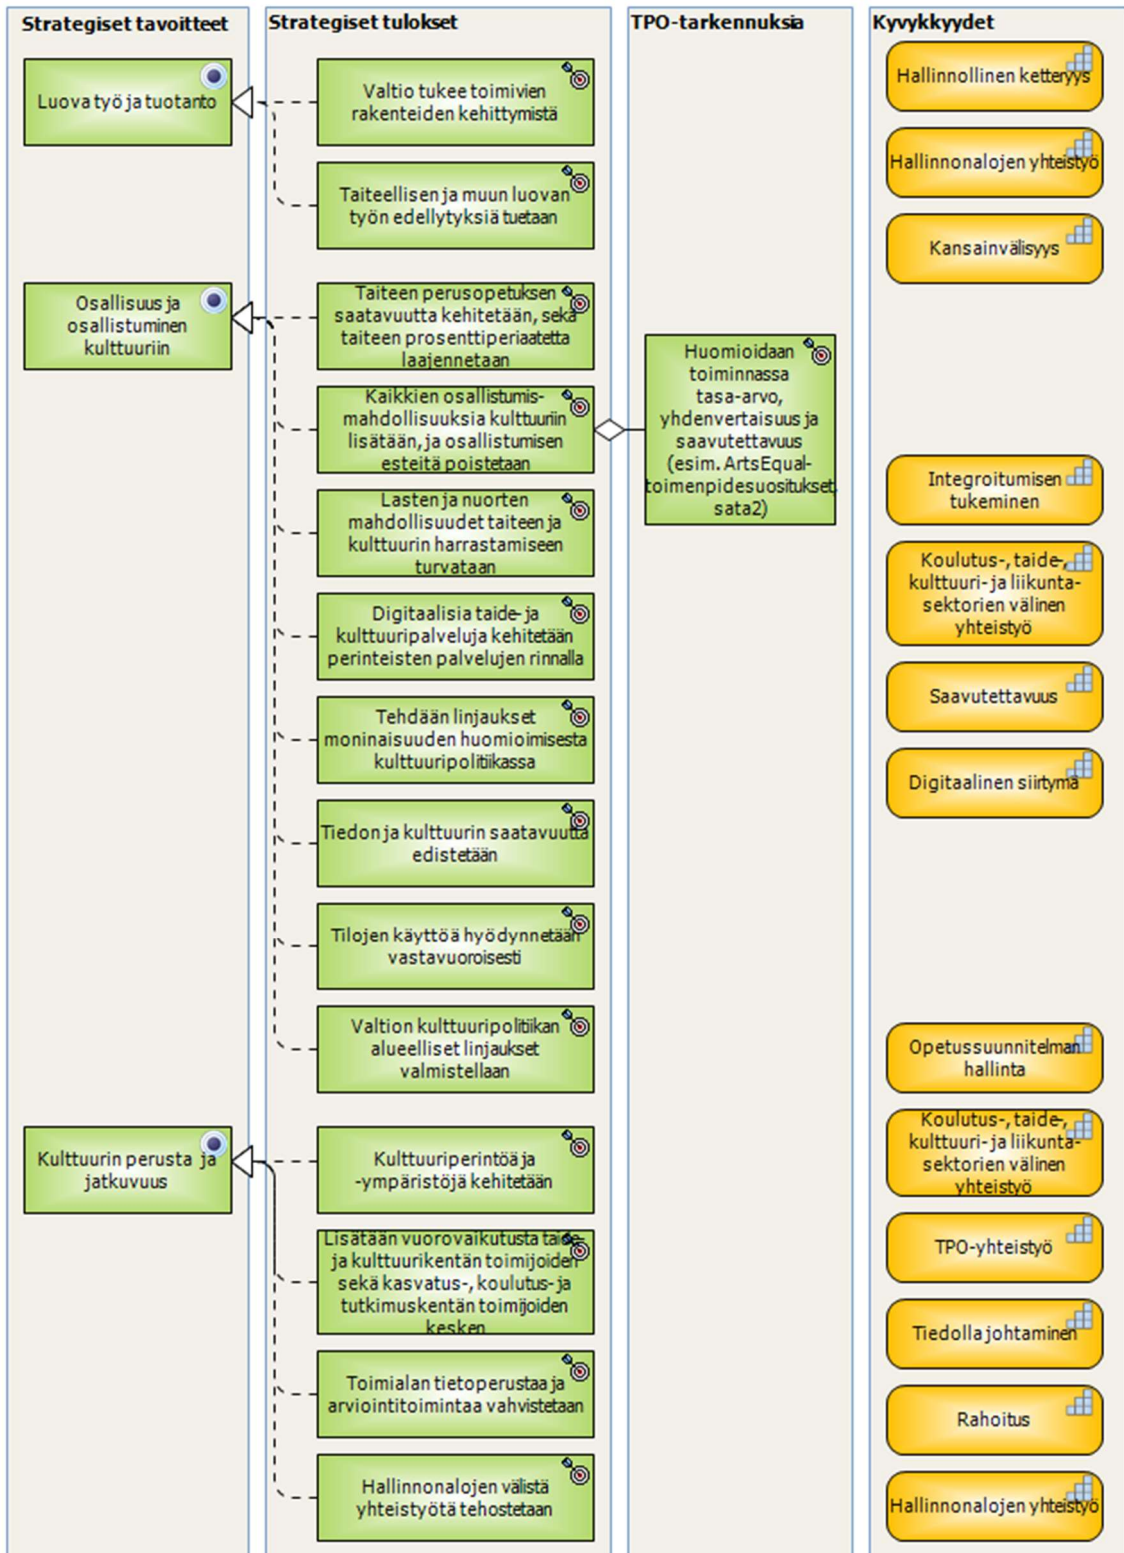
Strategiset tavoitteet

Luova työ ja tuotanto

Osallisuus ja osallistuminen kulttuuriin

Kulttuurin perusta ja jatkuvuus

Strategiset tulokset

Valtio tukee toimivien rakenteiden kehittymistä

Taiteellisen ja muun luovan työn edellytyksiä tuetaan

Taiteen perusopetuksen saatavuutta kehitetään, sekä taiteen prosenttiperiaatetta laajennetaan

Kaikkien osallistumismahdollisuuksia kulttuuriin lisätään, ja osallistumisen esteitä poistetaan

Lasten ja nuorten mahdollisuudet taiteen ja kulttuurin harrastamiseen turvataan

Digitaalisia taide- ja kulttuuripalveluja kehitetään perinteisten palvelujen rinnalla

Tehdään linjaukset moninaisuuden huomioimisesta kulttuuripolitiikassa

Tiedon ja kulttuurin saatavuutta edistetään

Tilojen käyttöä hyödynnetään vastavuoroisesti

Valtion kulttuuripolitiikan alueelliset linjaukset valmistellaan

Kulttuuriperintöä ja -ympäristöjä kehitetään

Lisätään vuorovaikutusta taide- ja kulttuurikentän toimijoiden sekä kasvatus-, koulutus- ja tutkimuskentän toimijoiden kesken

Toimialan tietoperustaa ja arviointitoimintaa vahvistetaan

Hallinnonalojen välistä yhteistyötä tehostetaan

TPO-tarkennuksia

Huomioidaan toiminnassa tasa-arvo, yhdenvertaisuus ja saavutettavuus (esim. ArtsEqual-toimenpidesuositukset sata2)

Kyvykkyydet

Hallinnollinen ketteryys

Hallinnonalojen yhteistyö

Kansainvälisyys

Integroitumisen tukeminen

Koulutus-, taide-, kulttuuri- ja liikuntasektorien välinen yhteistyö

Saavutettavuus

Digitaalinen siirtymä

Opetussuunnitelman hallinta

Koulutus-, taide-, kulttuuri- ja liikuntasektorien välinen yhteistyö

TPO-yhteistyö

Tiedolla johtaminen

Rahoitus

Hallinnonalojen yhteistyö